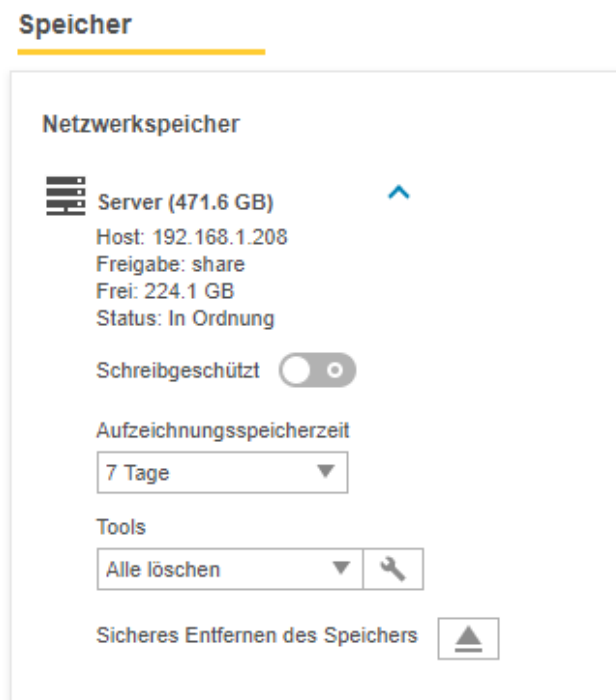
Speicher

Netzwerkspeicher

Server (471.6 GB)
Host: 192.168.1.208
Freigabe: share
Frei: 224.1 GB
Status: In Ordnung

Schreibgeschützt

Aufzeichnungsspeicherzeit
7 Tage

Tools
Alle löschen

Sicheres Entfernen des Speichers